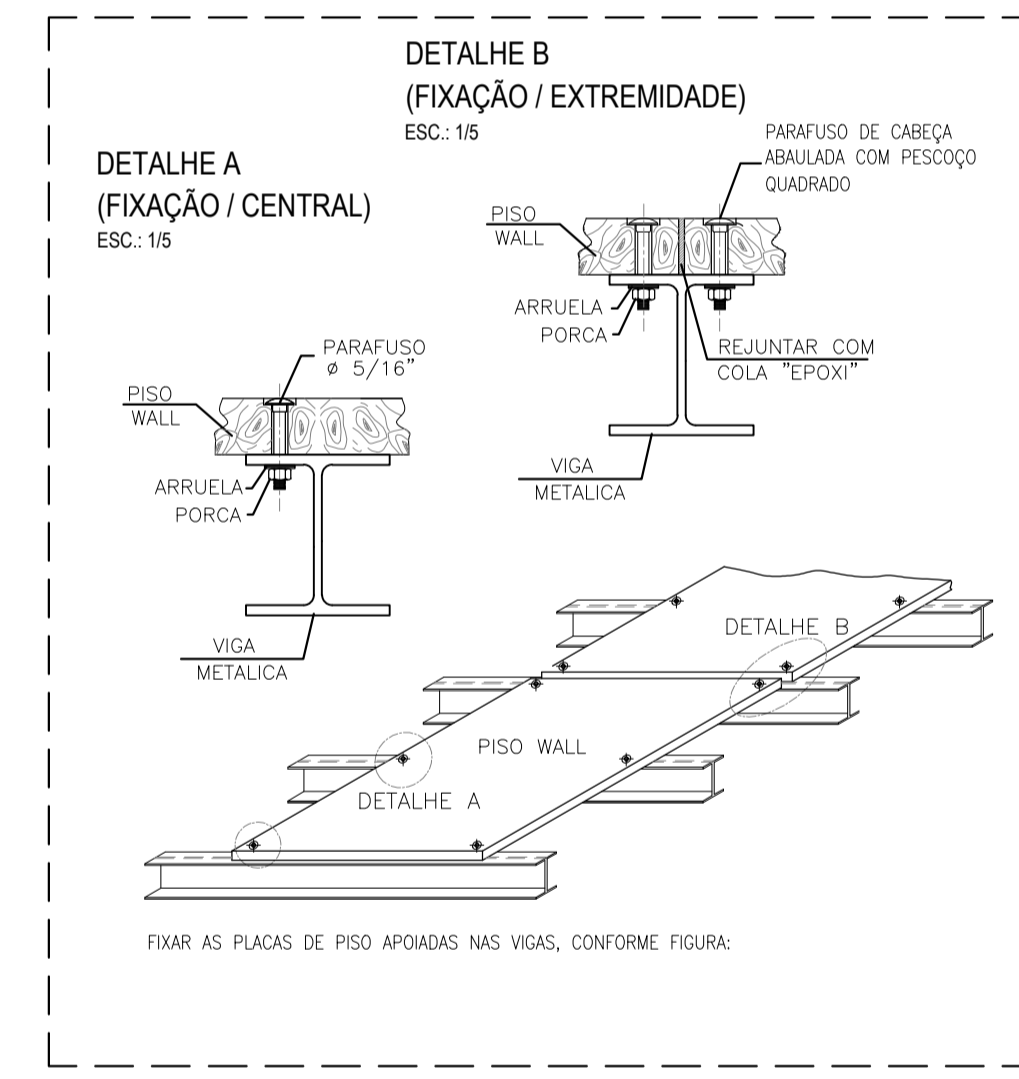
DETALHE B
(FIXAÇÃO / EXTREMIDADE)
ESC.: 1/5

PARAFUSO DE CABEÇA ABAULADA COM PESCOÇO QUADRADO

DETALHE A
(FIXAÇÃO / CENTRAL)
ESC.: 1/5

PISO WALL

ARRUELA
PORCA

REJUNTAR COM COLA "EPOXI"

VIGA METALICA

PARAFUSO
$\phi$ 5/16"

PISO WALL

ARRUELA
PORCA

VIGA METALICA

DETALHE B

PISO WALL

DETALHE A

FIXAR AS PLACAS DE PISO APOIADAS NAS VIGAS, CONFORME FIGURA: